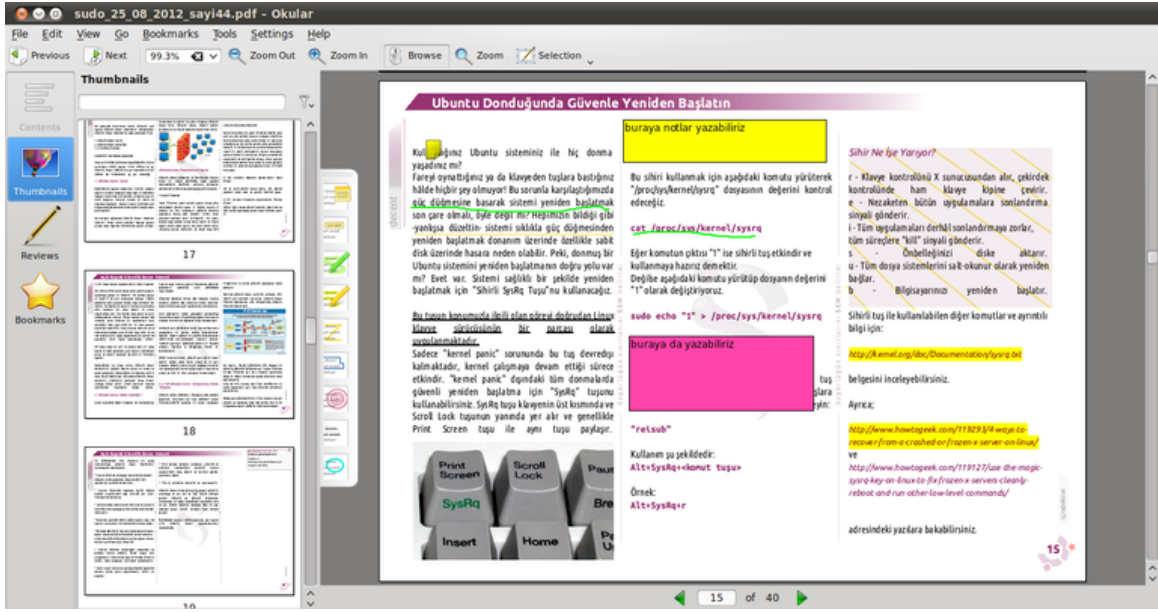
sudo_25_08_2012_sayi44.pdf - Okular

File Edit View Go Bookmarks Tools Settings Help

Previous Next 99.3% Zoom Out Zoom In Browse Zoom Selection

Thumbnails

Contents

Thumbnails

Reviews

Bookmarks

17

18

19

Ubuntu Donduğunda Güvenle Yeniden Başlatın

Kul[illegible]ığınız Ubuntu sisteminiz ile hiç donma yaşadınız mı?
Fareyi oynattığınız ya da klavyeden tuşlara bastığınız hâlde hiçbir şey olmuyor! Bu sorunla karşılaştığımızda güç düğmesine basarak sistemi yeniden başlatmak son çare olmalı, öyle değil mi? Hepimizin bildiği gibi -yanlışa düzeltin- sistemi sıklıkla güç düğmesinden yeniden başlatmak donanım üzerinde özellikle sabit disk üzerinde hasara neden olabilir. Peki, donmuş bir Ubuntu sistemini yeniden başlatmanın doğru yolu var mı? Evet var. Sistemi sağlıklı bir şekilde yeniden başlatmak için "Sihirli SysRq Tuşu"nu kullanacağız.

Bu tuşun konumuyla ilgili olan görevi doğrudan Linux klavye sürücüsünün bir parçası olarak uygulanmaktadır.
Sadece "kernel panic" sorununda bu tuş devredışı kalmaktadır, kernel çalışmaya devam ettiği sürece etkindir. "kernel panic" dışındaki tüm donmalarda güvenli yeniden başlatma için "SysRq" tuşunu kullanabilirsiniz. SysRq tuşu klavyenin üst kısmında ve Scroll Lock tuşunun yanında yer alır ve genellikle Print Screen tuşu ile aynı tuşu paylaşır.

Print Screen SysRq Scroll Lock Pau Insert Home Bre P U

buraya notlar yazabiliriz

Bu sihiri kullanmak için aşağıdaki komutu yürüterek "/proc/sys/kernel/sysrq" dosyasının değerini kontrol edeceğiz.

cat /proc/sys/kernel/sysrq

Eğer komutun çıktısı "1" ise sihirli tuş etkindir ve kullanmaya hazırız demektir.
Değilse aşağıdaki komutu yürütüp dosyanın değerini "1" olarak değiştiriyoruz.

sudo echo "1" > /proc/sys/kernel/sysrq

buraya da yazabiliriz

tuş
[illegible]lara
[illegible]yin:

"reisub"

Kullanım şu şekildedir:
Alt+SysRq+<komut tuşu>

Örnek:
Alt+SysRq+r

Sihir Ne İşe Yarıyor?
r - Klavye kontrolünü X sunucusundan alır, çekirdek kontrolünde ham klavye kipine çevirir.
e - Nezaketen bütün uygulamalara sonlandırma sinyali gönderir.
i - Tüm uygulamaları derhâl sonlandırmaya zorlar, tüm süreçlere "kill" sinyali gönderir.
s - Önbelleğinizi diske aktarır.
u - Tüm dosya sistemlerini salt-okunur olarak yeniden bağlar.
b - Bilgisayarınızı yeniden başlatır.

Sihirli tuş ile kullanılabilen diğer komutlar ve ayrıntılı bilgi için:

http://kernel.org/doc/Documentation/sysrq.txt

belgesini inceleyebilirsiniz.

Ayrıca;

http://www.howtogeek.com/119293/4-ways-to-recover-from-a-crashed-or-frozen-x-server-on-linux/
ve
http://www.howtogeek.com/119127/use-the-magic-sysrq-key-on-linux-to-fix-frozen-x-servers-cleanly-reboot-and-run-other-low-level-commands/

adresindeki yazılara bakabilirsiniz.

15

15 of 40